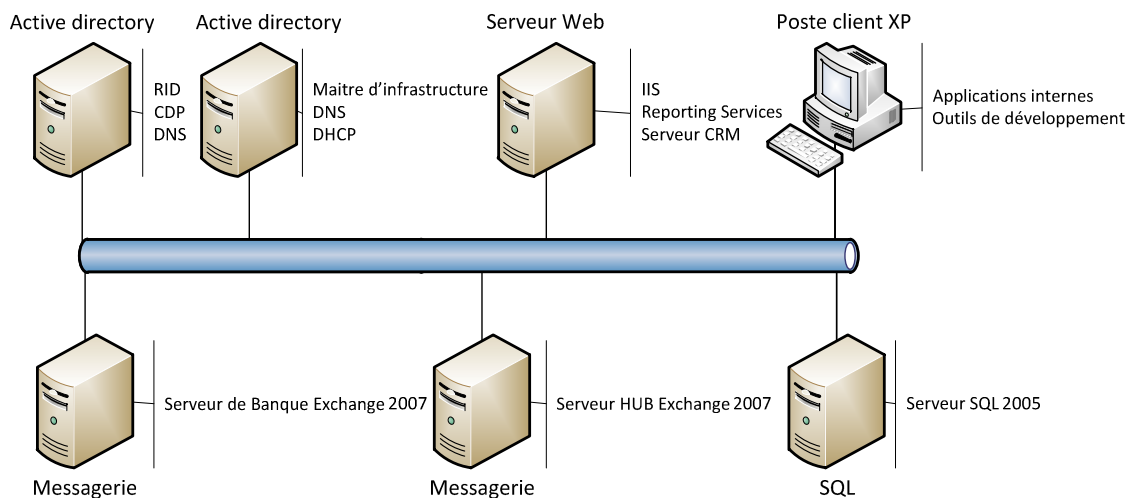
Active directory
RID
CDP
DNS

Active directory
Maitre d'infrastructure
DNS
DHCP

Serveur Web
IIS
Reporting Services
Serveur CRM

Poste client XP
Applications internes
Outils de développement

Messagerie
Serveur de Banque Exchange 2007

Messagerie
Serveur HUB Exchange 2007

SQL
Serveur SQL 2005